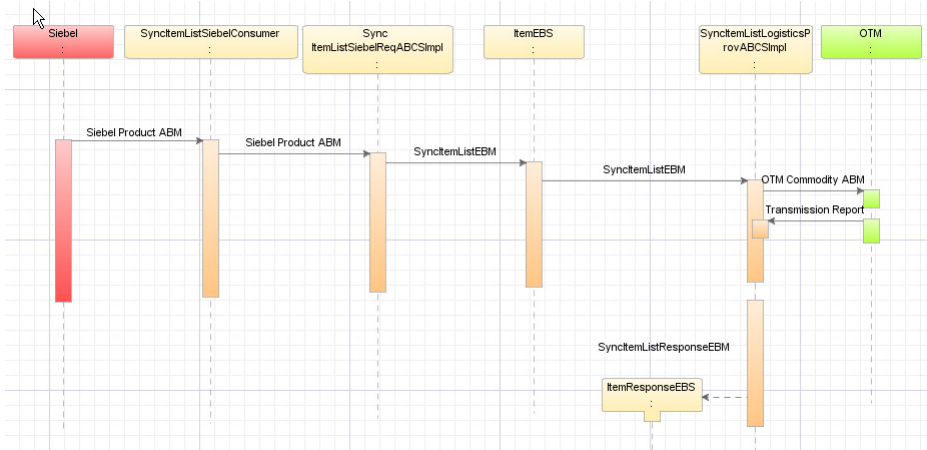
Siebel
:

SyncItemListSiebelConsumer
:

Sync
ItemListSiebelReqABCSImpl
:

ItemEBS
:

SyncItemListLogisticsProvABCSImpl
:

OTM
:

Siebel Product ABM

Siebel Product ABM

SyncItemListEBM

SyncItemListEBM

OTM Commodity ABM

Transmission Report

SyncItemListResponseEBM

ItemResponseEBS
: